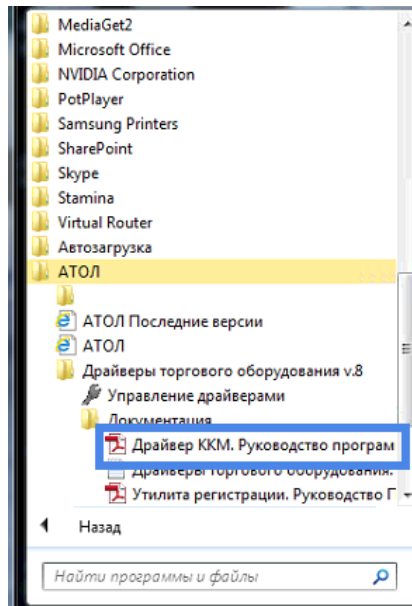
MediaGet2
Microsoft Office
NVIDIA Corporation
PotPlayer
Samsung Printers
SharePoint
Skype
Stamina
Virtual Router
Автозагрузка
АТОЛ
АТОЛ Последние версии
АТОЛ
Драйверы торгового оборудования v.8
Управление драйверами
Документация
Драйвер ККМ. Руководство програм
Драйверы торгового оборудования.
Утилита регистрации. Руководство Г
Назад
Найти программы и файлы